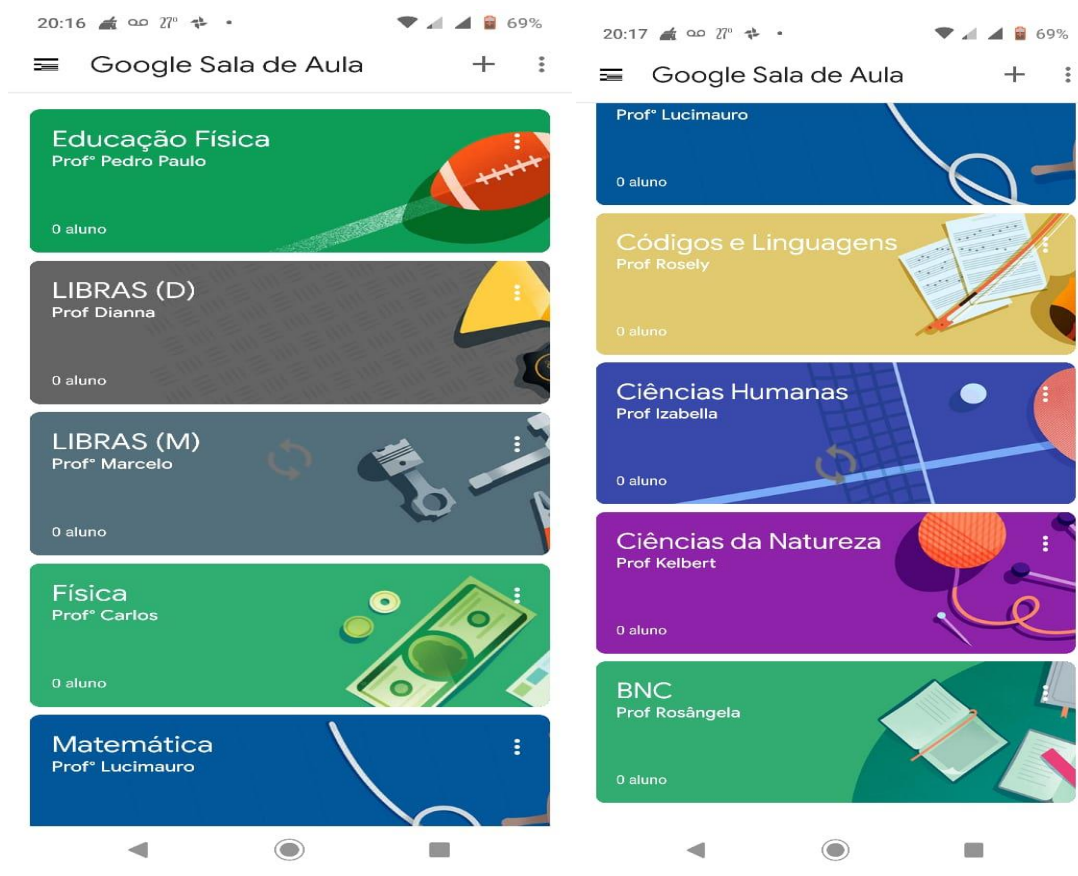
20:16 27° • 69%

Google Sala de Aula

Educação Física
Profº Pedro Paulo
0 aluno

LIBRAS (D)
Prof Dianna
0 aluno

LIBRAS (M)
Profº Marcelo
0 aluno

Física
Profº Carlos
0 aluno

Matemática
Profº Lucimauro

20:17 27° • 69%

Google Sala de Aula

Profº Lucimauro
0 aluno

Códigos e Linguagens
Prof Rosely
0 aluno

Ciências Humanas
Prof Izabella
0 aluno

Ciências da Natureza
Prof Kelbert
0 aluno

BNC
Prof Rosângela
0 aluno